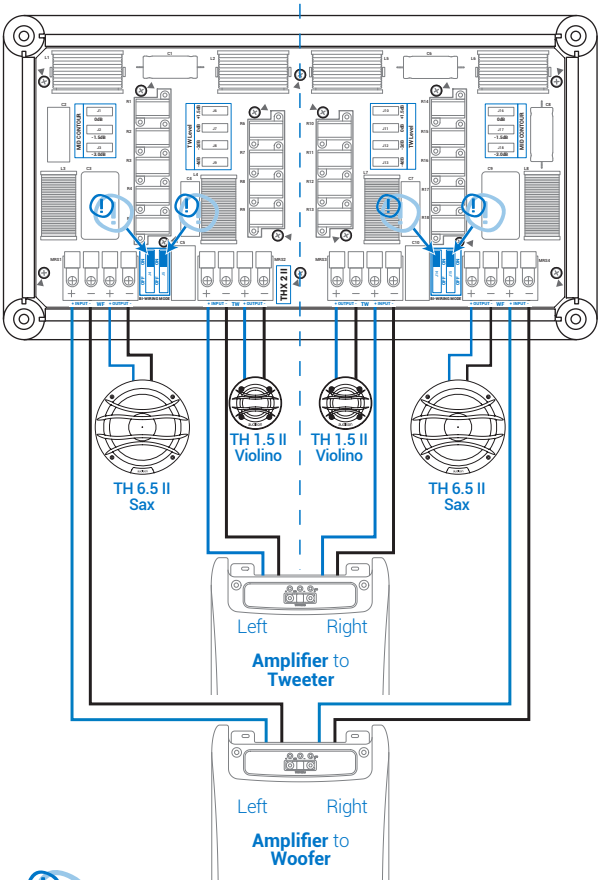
C1 L2 L5 C6
L1 L4
MID CONTOUR 0dB -1.5dB -3.0dB
TW Level +1.5dB 0dB -3dB -6dB
TW Level +1.5dB 0dB -3dB -6dB
MID CONTOUR 0dB -1.5dB -3.0dB
R1 R2 R3 R4 R5 R6 R7 R8 R9 R10 R11 R12 R13 R14 R15 R16 R17 R18
C2 C3 C4 C5 C7 C8 C9 C10 L3 L7 L8
MR21 MR22 MR23 MR24
THX 2 II
+ INPUT − WF + OUTPUT − BI-WIRING MODE + INPUT − TW + OUTPUT − + OUTPUT − TW + INPUT − BI-WIRING MODE + OUTPUT − WF + INPUT −
TH 6.5 II Sax
TH 1.5 II Violino
TH 1.5 II Violino
TH 6.5 II Sax
Left Right
Amplifier to Tweeter
Left Right
Amplifier to Woofer